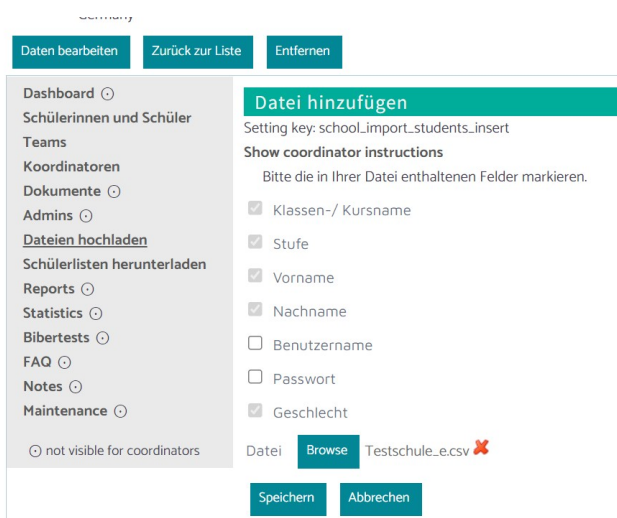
Germany

Daten bearbeiten
Zurück zur Liste
Entfernen

Dashboard ⊙
Schülerinnen und Schüler
Teams
Koordinatoren
Dokumente ⊙
Admins ⊙
Dateien hochladen
Schülerlisten herunterladen
Reports ⊙
Statistics ⊙
Bibertests ⊙
FAQ ⊙
Notes ⊙
Maintenance ⊙

⊙ not visible for coordinators

Datei hinzufügen
Setting key: school_import_students_insert
Show coordinator instructions
Bitte die in Ihrer Datei enthaltenen Felder markieren.

Klassen-/ Kursname
Stufe
Vorname
Nachname
Benutzername
Passwort
Geschlecht

Datei
Browse
Testschule_e.csv

Speichern
Abbrechen